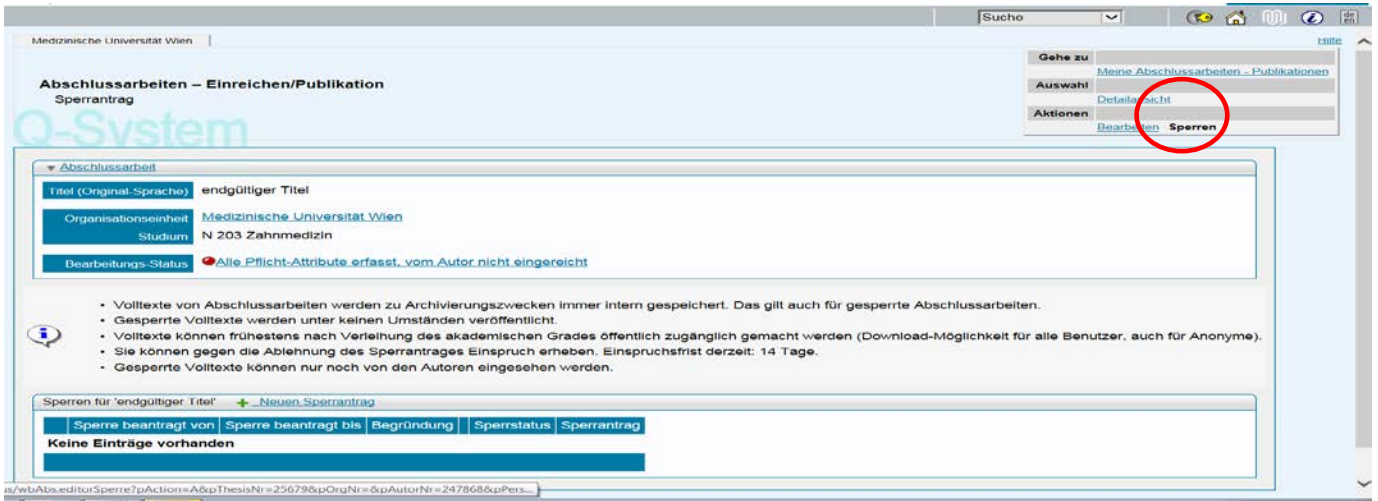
Sucho

de en

Medizinische Universität Wien

Hilfe

Abschlussarbeiten – Einreichen/Publikation

Sperrantrag

Q-System

| Gehe zu | |
|---|---|
| | Meine Abschlussarbeiten - Publikationen |
| Auswahl | |
| | Detailansicht |
| Aktionen | |
| | Bearbeiten Sperren |

Abschlussarbeit

| Titel (Original-Sprache) | endgültiger Titel |
|---|---|
| Organisationseinheit | Medizinische Universität Wien |
| Studium | N 203 Zahnmedizin |
| Bearbeitungs-Status | Alle Pflicht-Attribute erfasst, vom Autor nicht eingereicht |

• Volltexte von Abschlussarbeiten werden zu Archivierungszwecken immer intern gespeichert. Das gilt auch für gesperrte Abschlussarbeiten.
• Gesperrte Volltexte werden unter keinen Umständen veröffentlicht.
• Volltexte können frühestens nach Verleihung des akademischen Grades öffentlich zugänglich gemacht werden (Download-Möglichkeit für alle Benutzer, auch für Anonyme).
• Sie können gegen die Ablehnung des Sperrantrages Einspruch erheben. Einspruchsfrist derzeit: 14 Tage.
• Gesperrte Volltexte können nur noch von den Autoren eingesehen werden.

Sperren für 'endgültiger Titel' + Neuen Sperrantrag

| | Sperre beantragt von | Sperre beantragt bis | Begründung | Sperrstatus | Sperrantrag |
|---|---|---|---|---|---|

Keine Einträge vorhanden

s/wbAbs.editorSperre?pAction=A&pThesisNr=25679&pOrgNr=&pAutorNr=247868&pPers...